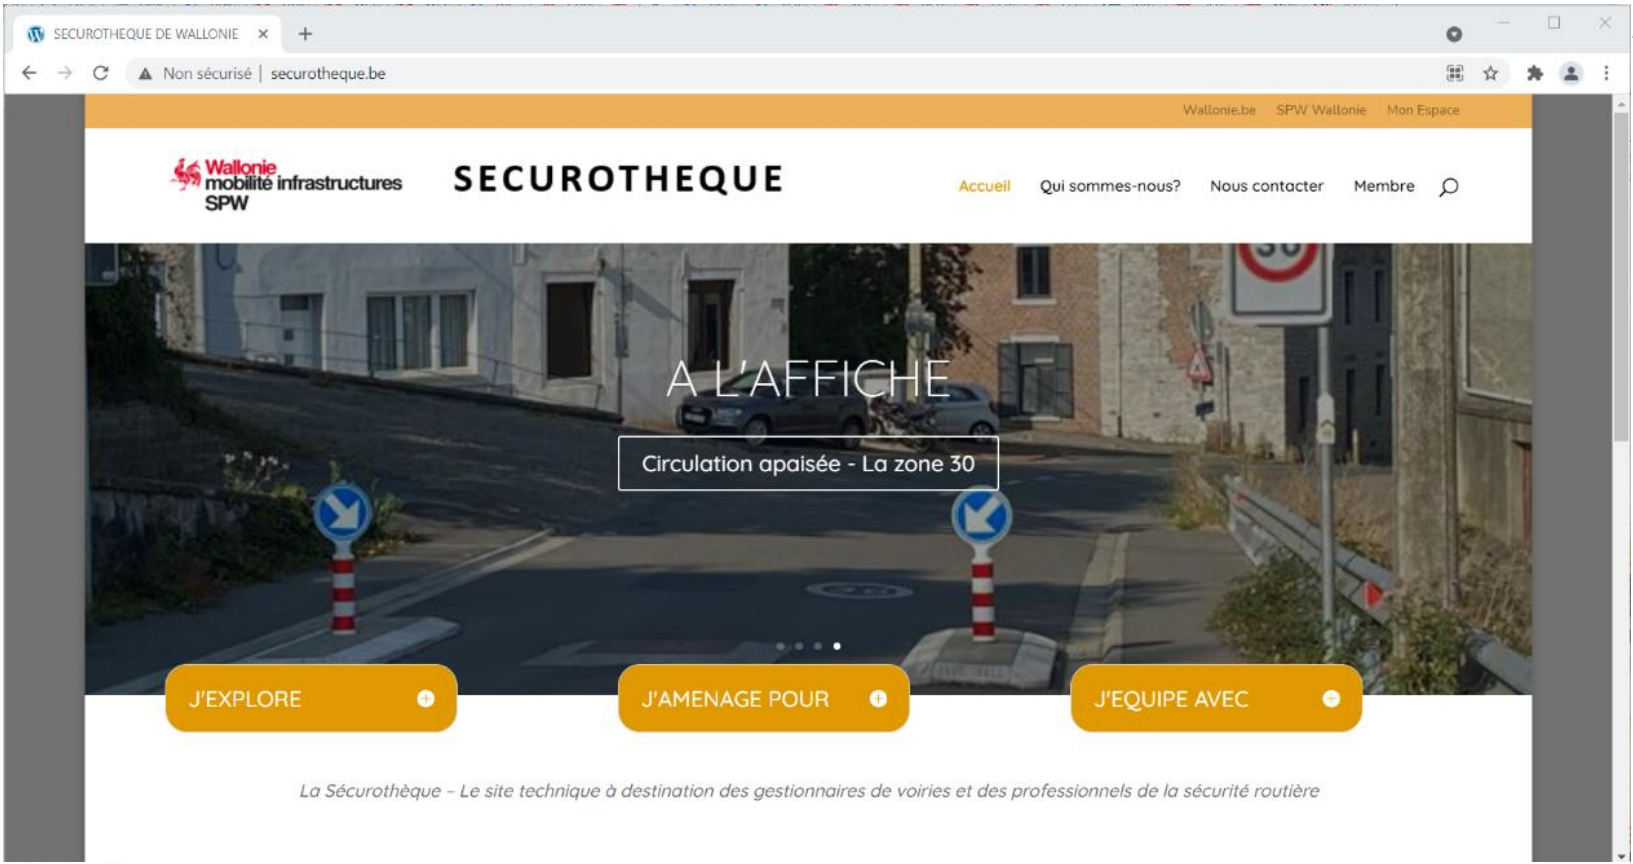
SECUROTHEQUE DE WALLONIE ×

Non sécurisé | securotheque.be

Wallonie.be SPW Wallonie Mon Espace

Wallonie mobilité infrastructures SPW

SECUROTHEQUE

Accueil Qui sommes-nous? Nous contacter Membre

A L'AFFICHE

Circulation apaisée - La zone 30

J'EXPLORE

J'AMENAGE POUR

J'EQUIPE AVEC

La Sécurothèque – Le site technique à destination des gestionnaires de voiries et des professionnels de la sécurité routière